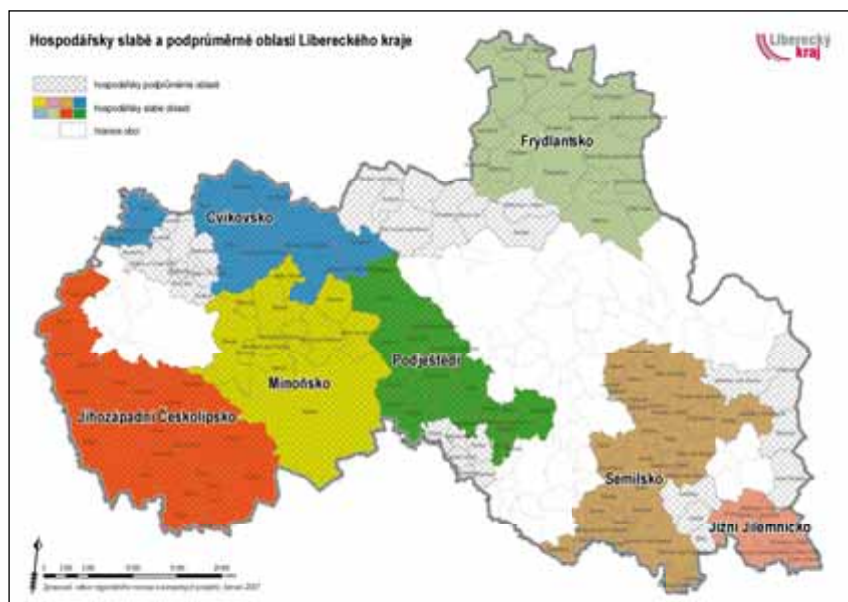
Hospodářsky slabé a podprůměrné oblasti Libereckého kraje

Liberecký kraj

hospodářsky podprůměrné oblasti
hospodářsky slabé oblasti
hranice obcí

Frýdlantsko

Cvikovsko

Podještědí

Mimoňsko

Jihozápadní Českolipsko

Semilsko

Jižní Jilemnicko

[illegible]